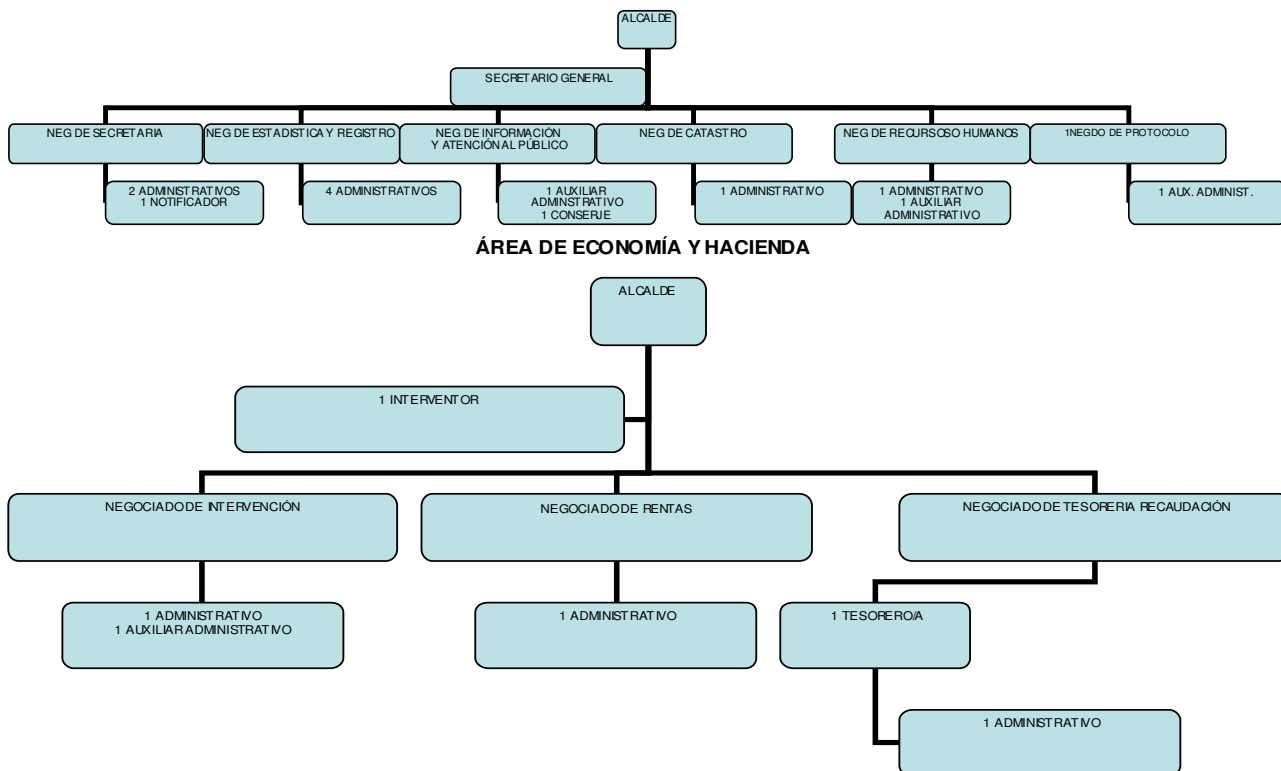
ALCALDE

SECRETARIO GENERAL

NEG DE SECRETARIA

NEG DE ESTADISTICA Y REGISTRO

NEG DE INFORMACIÓN Y ATENCIÓN AL PÚBLICO

NEG DE CATASTRO

NEG DE RECURSOSO HUMANOS

1NEGDO DE PROTOCOLO

2 ADMINISTRATIVOS
1 NOTIFICADOR

4 ADMINISTRATIVOS

1 AUXILIAR ADMINSTRATIVO
1 CONSERJE

1 ADMINISTRATIVO

1 ADMINISTRATIVO
1 AUXILIAR ADMINISTRATIVO

1 AUX. ADMINIST.

ÁREA DE ECONOMÍA Y HACIENDA

ALCALDE

1 INTERVENTOR

NEGOCIADO DE INTERVENCIÓN

NEGOCIADO DE RENTAS

NEGOCIADO DE TESORERIA RECAUDACIÓN

1 ADMINISTRATIVO
1 AUXILIAR ADMINISTRATIVO

1 ADMINISTRATIVO

1 TESORERO/A

1 ADMINISTRATIVO